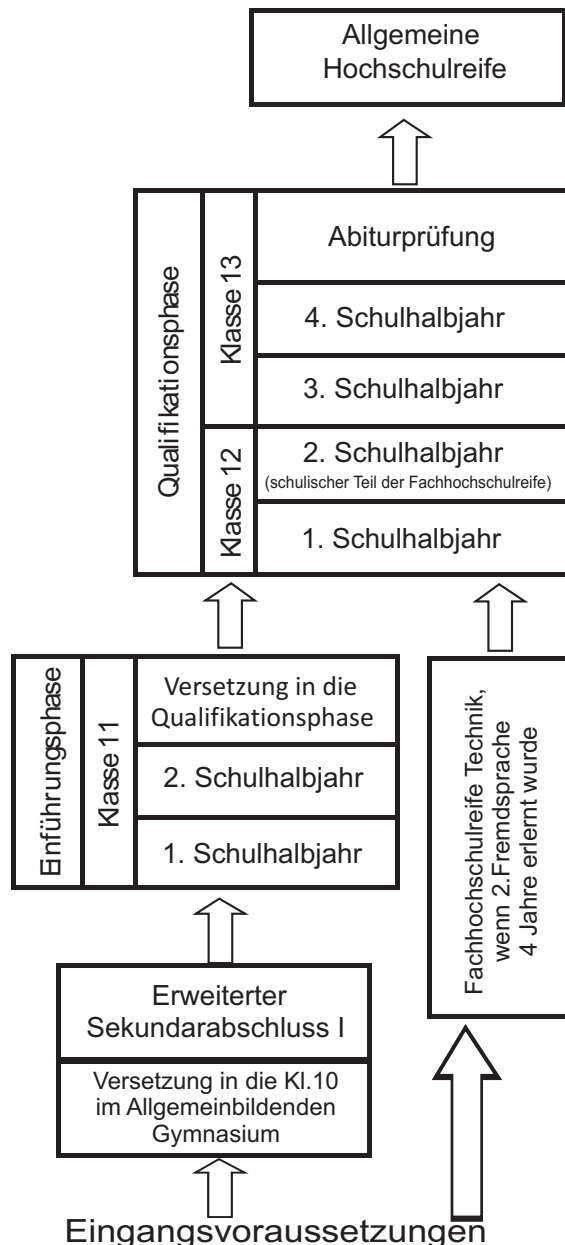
Allgemeine Hochschulreife

Qualifikationsphase

Klasse 13

Abiturprüfung

4. Schulhalbjahr

3. Schulhalbjahr

Klasse 12

2. Schulhalbjahr
(schulischer Teil der Fachhochschulreife)

1. Schulhalbjahr

Einführungsphase

Klasse 11

Versetzung in die Qualifikationsphase

2. Schulhalbjahr

1. Schulhalbjahr

Fachhochschulreife Technik, wenn 2.Fremdsprache 4 Jahre erlernt wurde

Erweiterter Sekundarabschluss I

Versetzung in die Kl.10 im Allgemeinbildenden Gymnasium

Eingangsvoraussetzungen